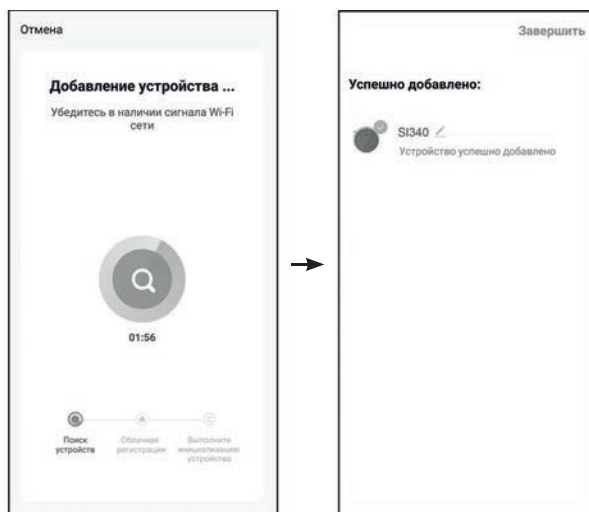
Отмена

Добавление устройства ...

Убедитесь в наличии сигнала Wi-Fi сети

01:56

Поиск устройств

Облачная регистрация

Выполните инициализацию устройства

Завершить

Успешно добавлено:

SI340

Устройство успешно добавлено